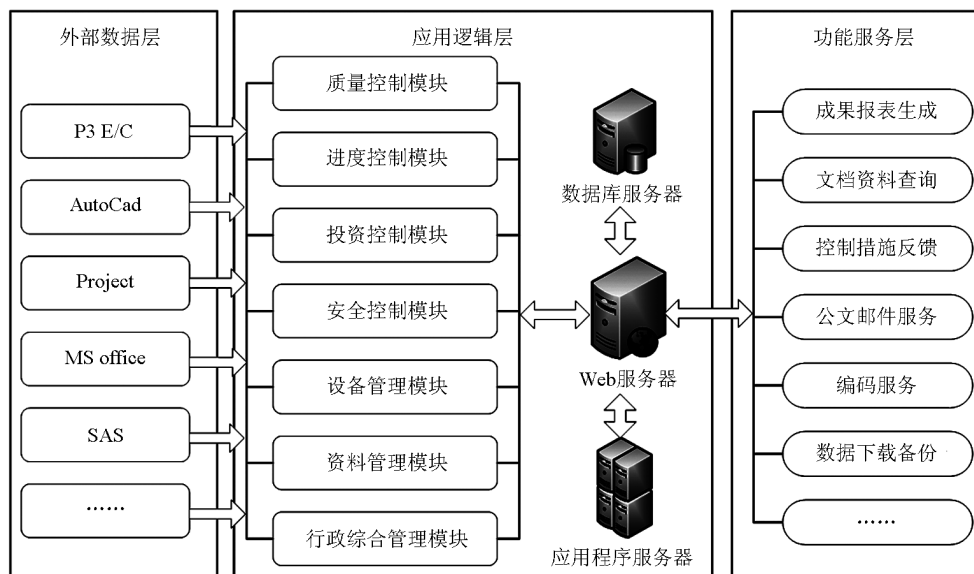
外部数据层

P3 E/C

AutoCad

Project

MS office

SAS

……

应用逻辑层

质量控制模块

进度控制模块

投资控制模块

安全控制模块

设备管理模块

资料管理模块

行政综合管理模块

数据库服务器

Web服务器

应用程序服务器

功能服务层

成果报表生成

文档资料查询

控制措施反馈

公文邮件服务

编码服务

数据下载备份

……